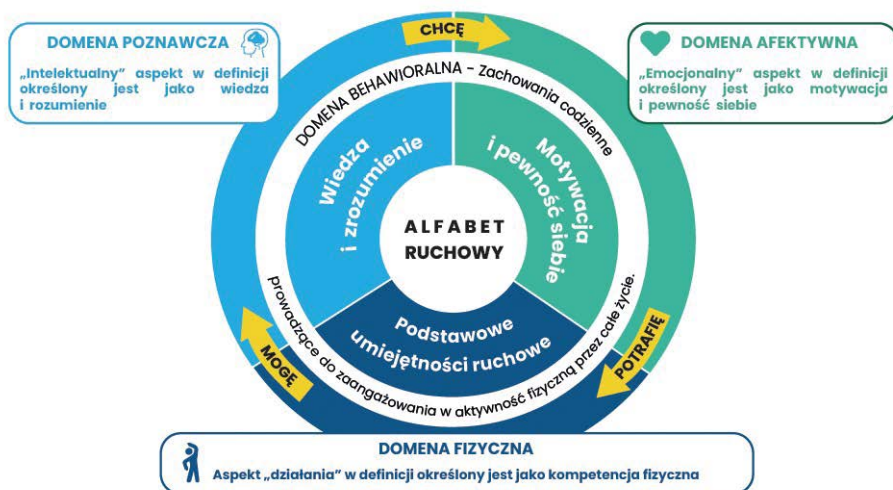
DOMENA POZNAWCZA

„Intelektualny" aspekt w definicji określony jest jako wiedza i rozumienie

CHCĘ

DOMENA AFEKTYWNA

„Emocjonalny" aspekt w definicji określony jest jako motywacja i pewność siebie

DOMENA BEHAWIORALNA – Zachowania codzienne

Wiedza i zrozumienie

Motywacja i pewność siebie

ALFABET RUCHOWY

Podstawowe umiejętności ruchowe

Prowadzące do zaangażowania w aktywność fizyczną przez całe życie.

MOGĘ

POTRAFIĘ

DOMENA FIZYCZNA

Aspekt „działania" w definicji określony jest jako kompetencja fizyczna